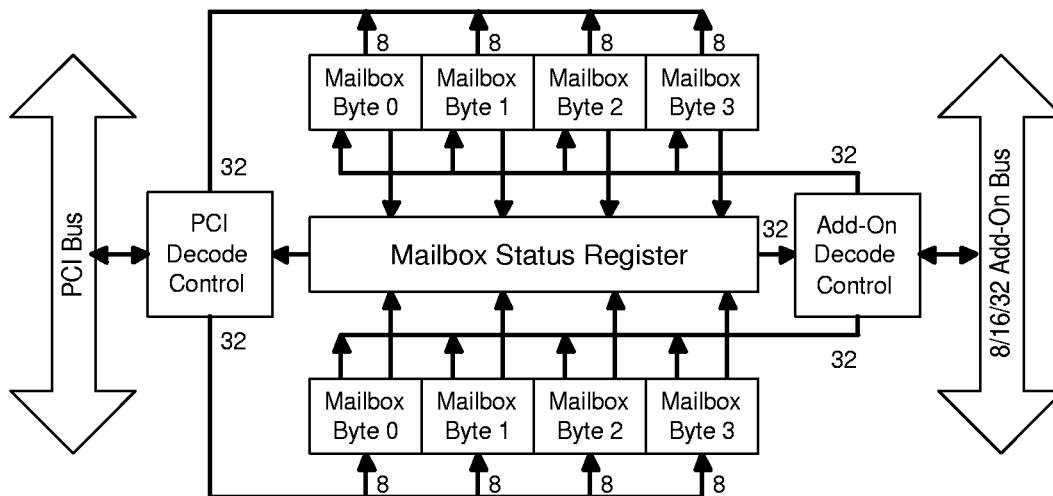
8
8
8
8

Mailbox Byte 0
Mailbox Byte 1
Mailbox Byte 2
Mailbox Byte 3

32
32

PCI Bus

PCI Decode Control

Mailbox Status Register

32

Add-On Decode Control

8/16/32 Add-On Bus

32
32

Mailbox Byte 0
Mailbox Byte 1
Mailbox Byte 2
Mailbox Byte 3

8
8
8
8